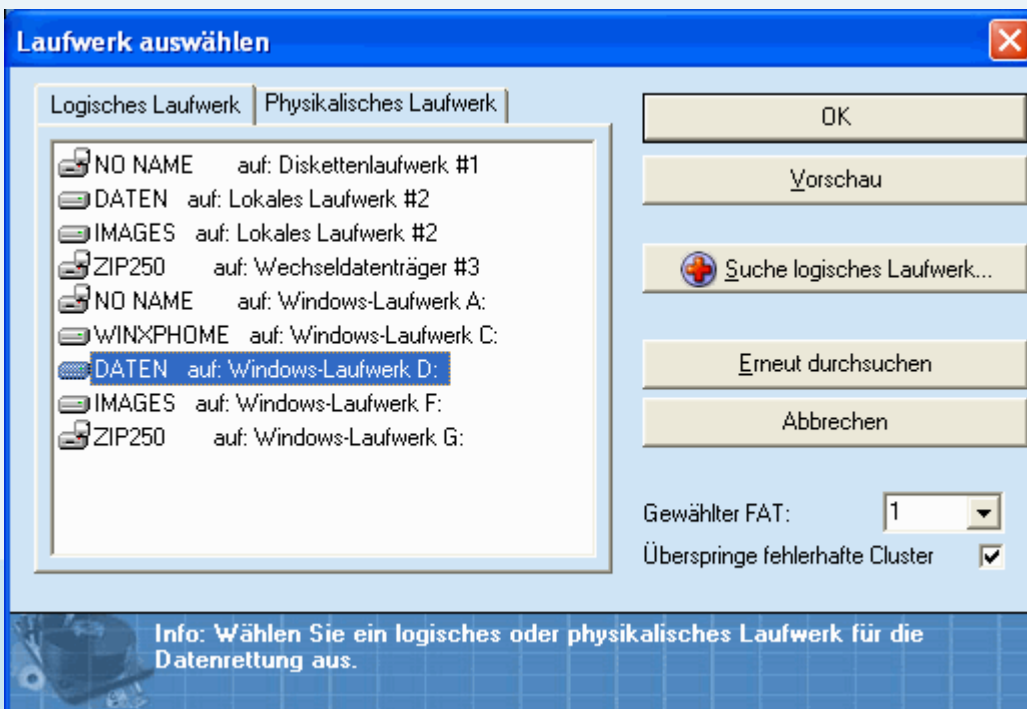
Laufwerk auswählen

Logisches Laufwerk
Physikalisches Laufwerk

NO NAME auf: Diskettenlaufwerk #1
DATEN auf: Lokales Laufwerk #2
IMAGES auf: Lokales Laufwerk #2
ZIP250 auf: Wechseldatenträger #3
NO NAME auf: Windows-Laufwerk A:
WINXPHOME auf: Windows-Laufwerk C:
DATEN auf: Windows-Laufwerk D:
IMAGES auf: Windows-Laufwerk F:
ZIP250 auf: Windows-Laufwerk G:

OK
Vorschau
Suche logisches Laufwerk...
Erneut durchsuchen
Abbrechen

Gewählter FAT: 1
Überspringe fehlerhafte Cluster

Info: Wählen Sie ein logisches oder physikalisches Laufwerk für die Datenrettung aus.